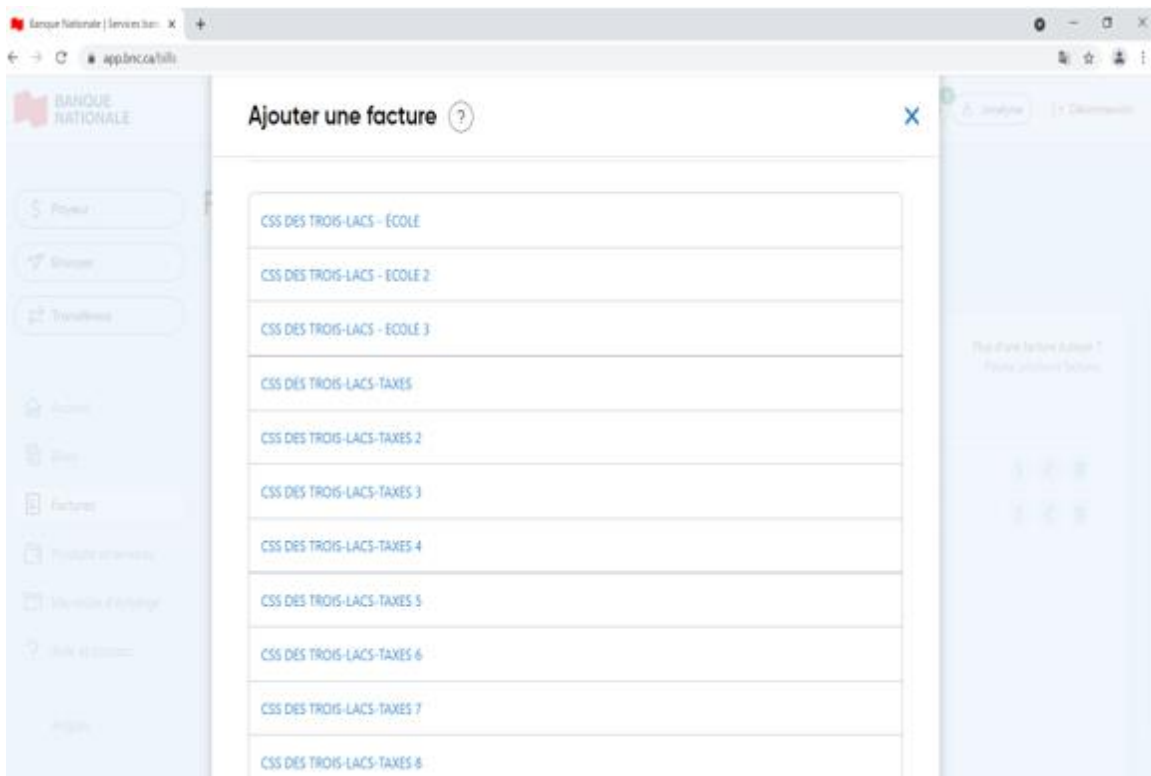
Banque Nationale | Services ban X +

app.bnc.ca/bills

BANQUE NATIONALE

Payer

Envoyer

Transferts

Accueil

Factures

Ajouter une facture ?

X

CSS DES TROIS-LACS - ÉCOLE

CSS DES TROIS-LACS - ECOLE 2

CSS DES TROIS-LACS - ECOLE 3

CSS DES TROIS-LACS-TAXES

CSS DES TROIS-LACS-TAXES 2

CSS DES TROIS-LACS-TAXES 3

CSS DES TROIS-LACS-TAXES 4

CSS DES TROIS-LACS-TAXES 5

CSS DES TROIS-LACS-TAXES 6

CSS DES TROIS-LACS-TAXES 7

CSS DES TROIS-LACS-TAXES 8